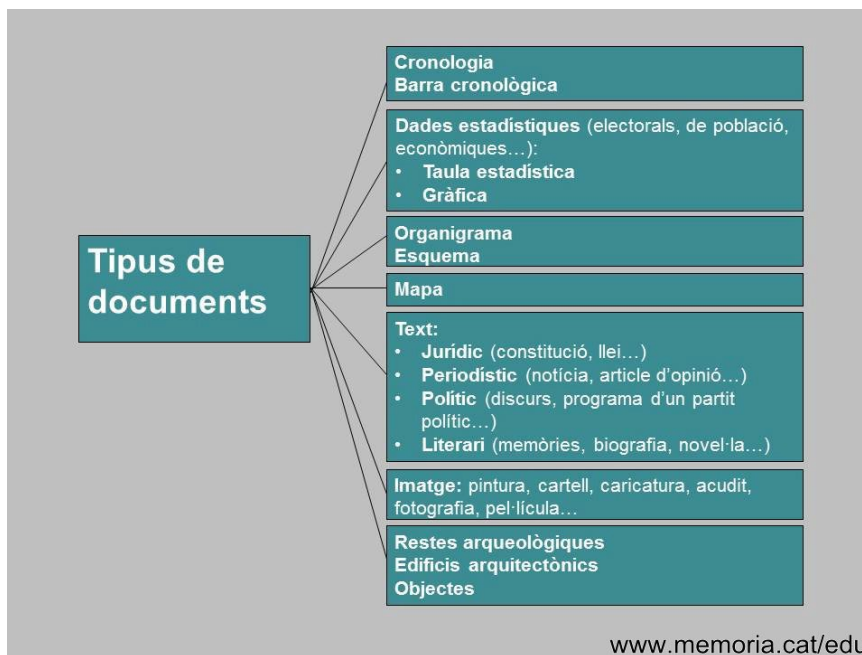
Tipus de documents

Cronologia
Barra cronològica

Dades estadístiques (electorals, de població, econòmiques…):
• Taula estadística
• Gràfica

Organigrama
Esquema

Mapa

Text:
• Jurídic (constitució, llei…)
• Periodístic (notícia, article d'opinió…)
• Polític (discurs, programa d'un partit polític…)
• Literari (memòries, biografia, novel·la…)

Imatge: pintura, cartell, caricatura, acudit, fotografia, pel·lícula…

Restes arqueològiques
Edificis arquitectònics
Objectes

www.memoria.cat/edu